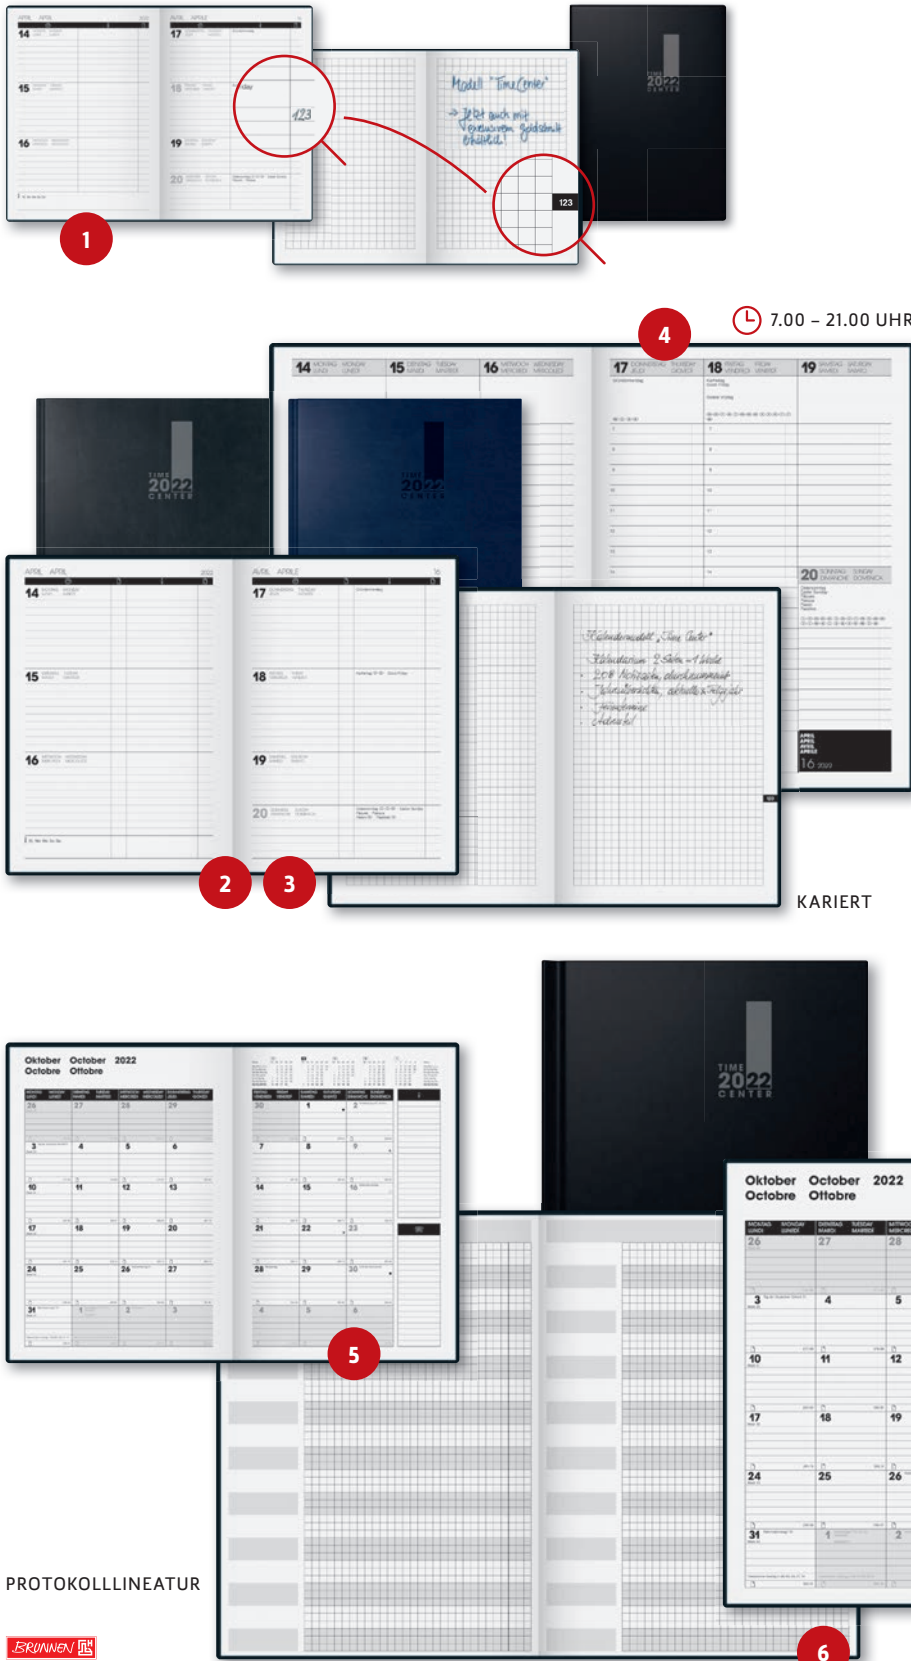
1

TIME 2022 CENTER

123

Modell "TimeCenter"
→ Jetzt auch mit Perforation

4

7.00 – 21.00 UHR

14 15 16 17 18 19 20

TIME 2022 CENTER

TIME 2022 CENTER

2

3

KARIERT

Oktober October 2022
Octobre Ottobre

TIME 2022 CENTER

Oktober October 2022
Octobre Ottobre

5

PROTOKOLLLINEATUR

6

BRUNNEN